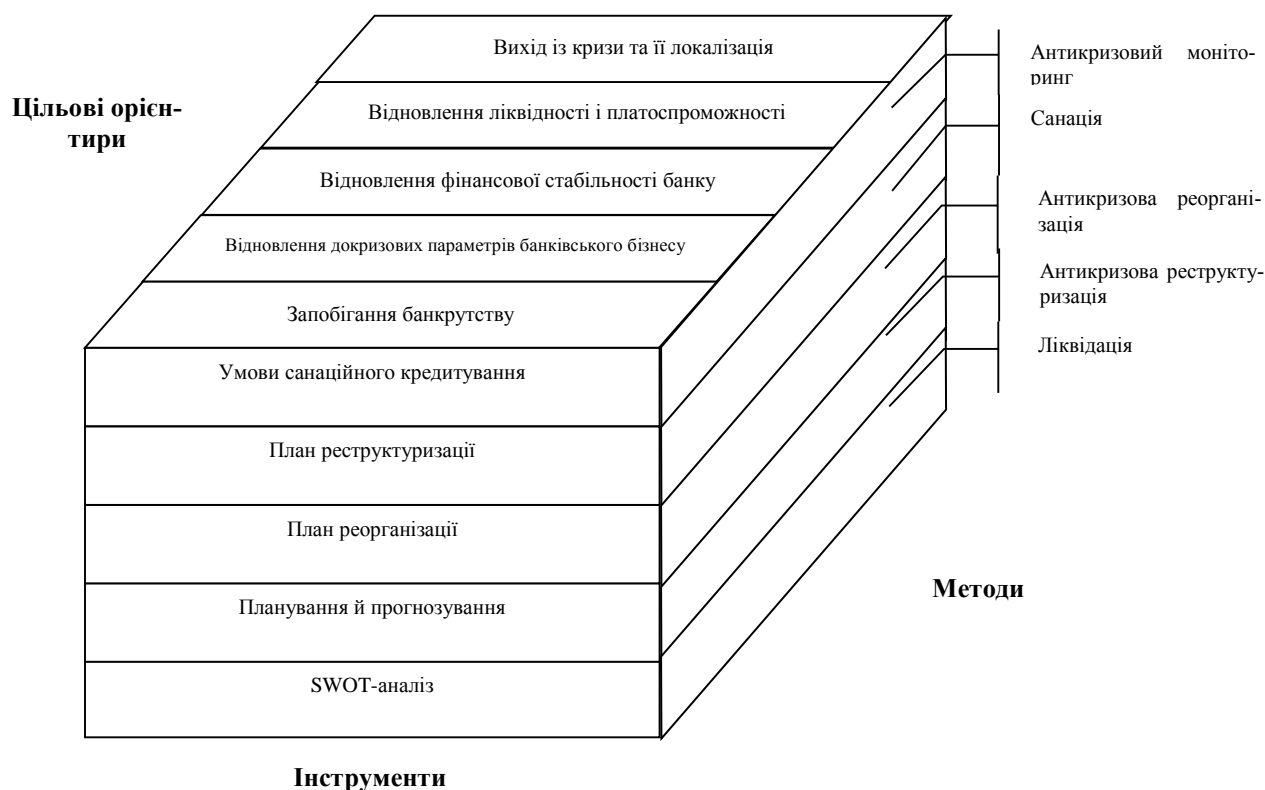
Цільові орієнтири

Вихід із кризи та її локалізація

Відновлення ліквідності і платоспроможності

Відновлення фінансової стабільності банку

Відновлення докризових параметрів банківського бізнесу

Запобігання банкрутству

Антикризовий моніторинг

Санація

Антикризова реорганізація

Антикризова реструктуризація

Ліквідація

Умови санаційного кредитування

План реструктуризації

План реорганізації

Планування й прогнозування

SWOT-аналіз

Методи

Інструменти